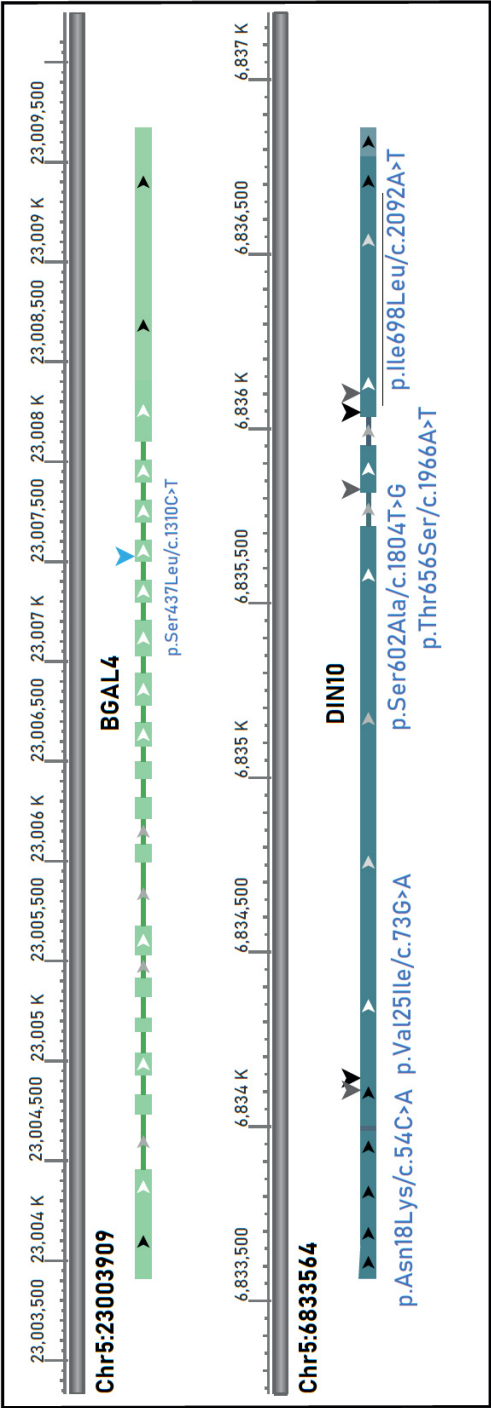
Chr5:23003909

23,003,500
23,004 K
23,004,500
23,005 K
23,005,500
23,006 K
23,006,500
23,007 K
23,007,500
23,008 K
23,008,500
23,009 K
23,009,500

BGAL4

p.Ser437Leu/c.1310C>T

Chr5:6833564

6,833,500
6,834 K
6,834,500
6,835 K
6,835,500
6,836 K
6,836,500
6,837 K

DIN10

p.Asn18Lys/c.54C>A
p.Val25Ile/c.73G>A
p.Ser602Ala/c.1804T>G
p.Thr656Ser/c.1966A>T
p.Ile698Leu/c.2092A>T